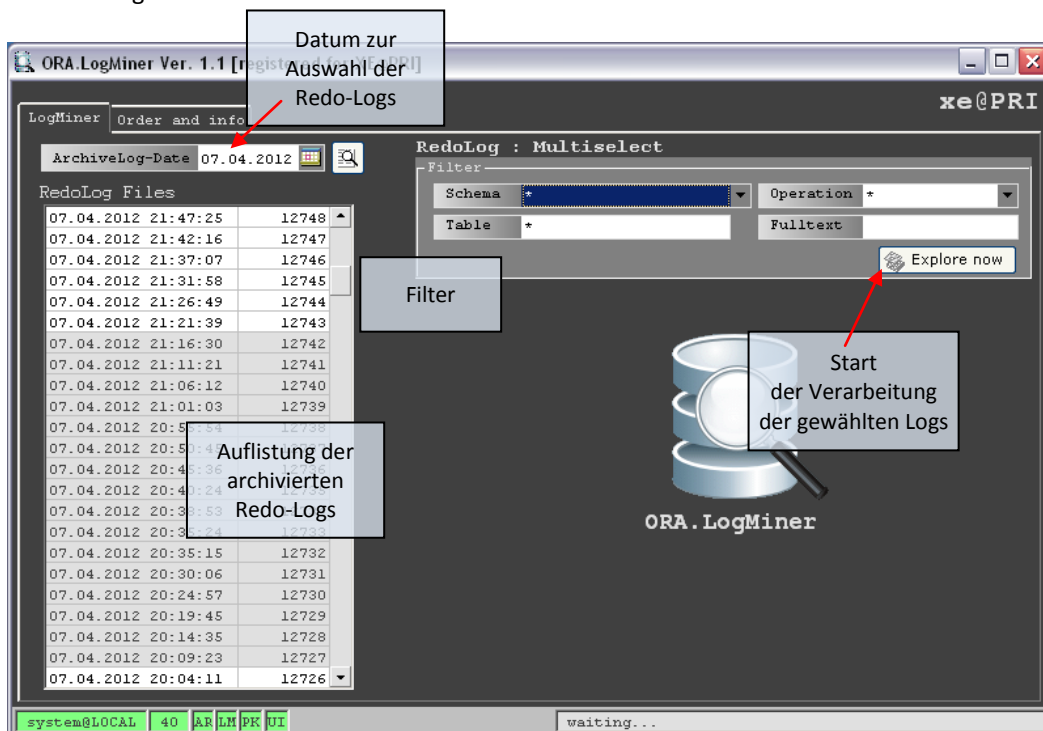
ORA.LogMiner Ver. 1.1 [registered for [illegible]PRI]

Datum zur Auswahl der Redo-Logs

LogMiner | Order and info

xe@PRI

ArchiveLog-Date 07.04.2012

RedoLog Files

| | |
|---|---|
| 07.04.2012 21:47:25 | 12748 |
| 07.04.2012 21:42:16 | 12747 |
| 07.04.2012 21:37:07 | 12746 |
| 07.04.2012 21:31:58 | 12745 |
| 07.04.2012 21:26:49 | 12744 |
| 07.04.2012 21:21:39 | 12743 |
| 07.04.2012 21:16:30 | 12742 |
| 07.04.2012 21:11:21 | 12741 |
| 07.04.2012 21:06:12 | 12740 |
| 07.04.2012 21:01:03 | 12739 |
| 07.04.2012 20:5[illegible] | 12738 |
| 07.04.2012 20:5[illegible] | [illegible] |
| 07.04.2012 20:4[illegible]:36 | 12736 |
| 07.04.2012 20:4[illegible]:24 | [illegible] |
| 07.04.2012 20:3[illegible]:53 | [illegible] |
| 07.04.2012 20:3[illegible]:24 | 12733 |
| 07.04.2012 20:35:15 | 12732 |
| 07.04.2012 20:30:06 | 12731 |
| 07.04.2012 20:24:57 | 12730 |
| 07.04.2012 20:19:45 | 12729 |
| 07.04.2012 20:14:35 | 12728 |
| 07.04.2012 20:09:23 | 12727 |
| 07.04.2012 20:04:11 | 12726 |

Auflistung der archivierten Redo-Logs

RedoLog : Multiselect

Filter

Schema *

Operation *

Table *

Fulltext

Explore now

Filter

Start der Verarbeitung der gewählten Logs

ORA.LogMiner

system@LOCAL | 40 | AR | LM | PK | UI

waiting...